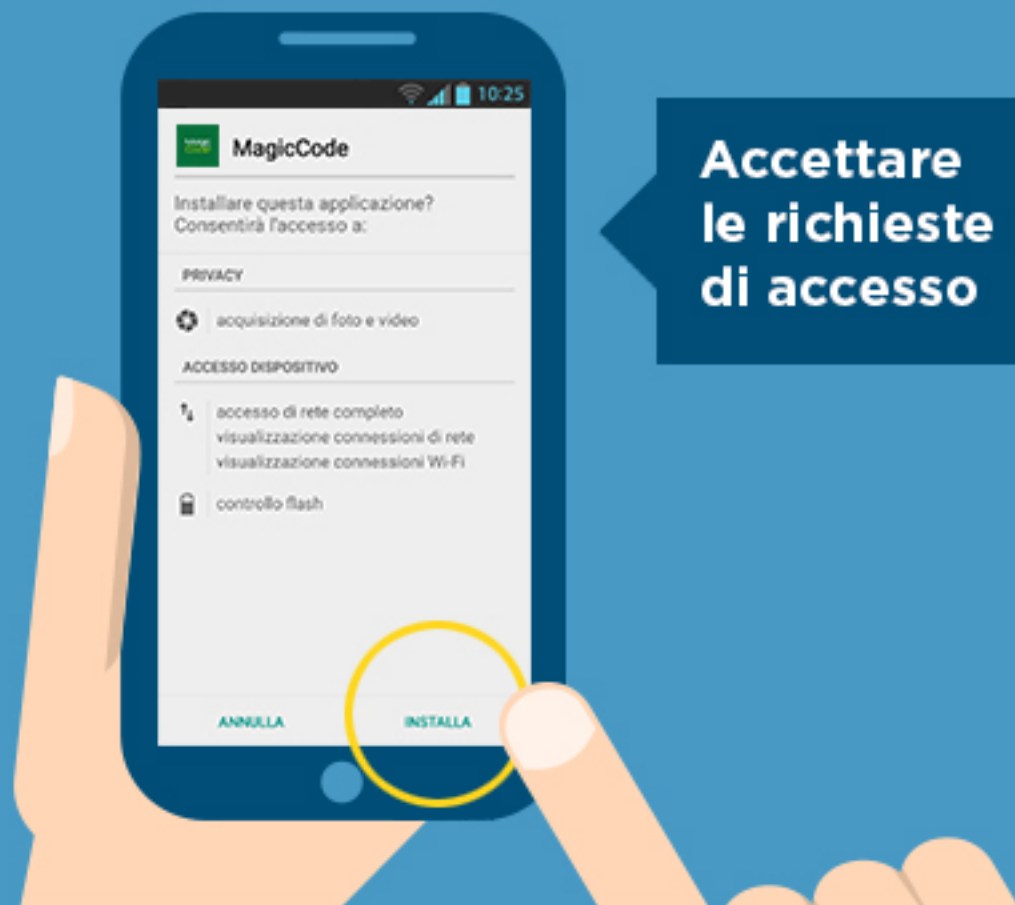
10:25

MagicCode

Installare questa applicazione? Consentirà l'accesso a:

PRIVACY

acquisizione di foto e video

ACCESSO DISPOSITIVO

accesso di rete completo
visualizzazione connessioni di rete
visualizzazione connessioni Wi-Fi

controllo flash

ANNULLA

INSTALLA

Accettare le richieste di accesso